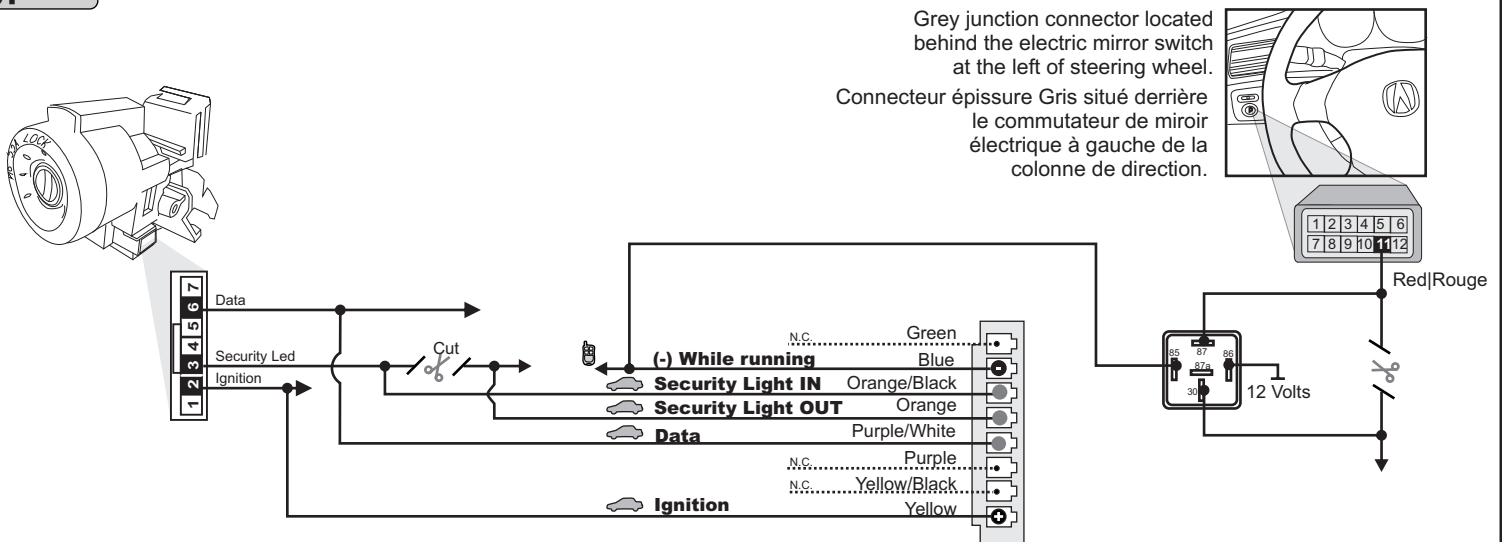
Grey junction connector located behind the electric mirror switch at the left of steering wheel.

Connecteur épissure Gris situé derrière le commutateur de miroir électrique à gauche de la colonne de direction.

| 1 | 2 | 3 | 4 | 5 | 6 |
|---|---|---|---|---|---|
| 7 | 8 | 9 | 10 | 11 | 12 |

Red|Rouge

7
6 Data
5
4
3 Security Led
2 Ignition
1

Cut

N.C. Green
(-) While running Blue
Security Light IN Orange/Black
Security Light OUT Orange
Data Purple/White
N.C. Purple
N.C. Yellow/Black
Ignition Yellow

87
85
86
87a
30
12 Volts